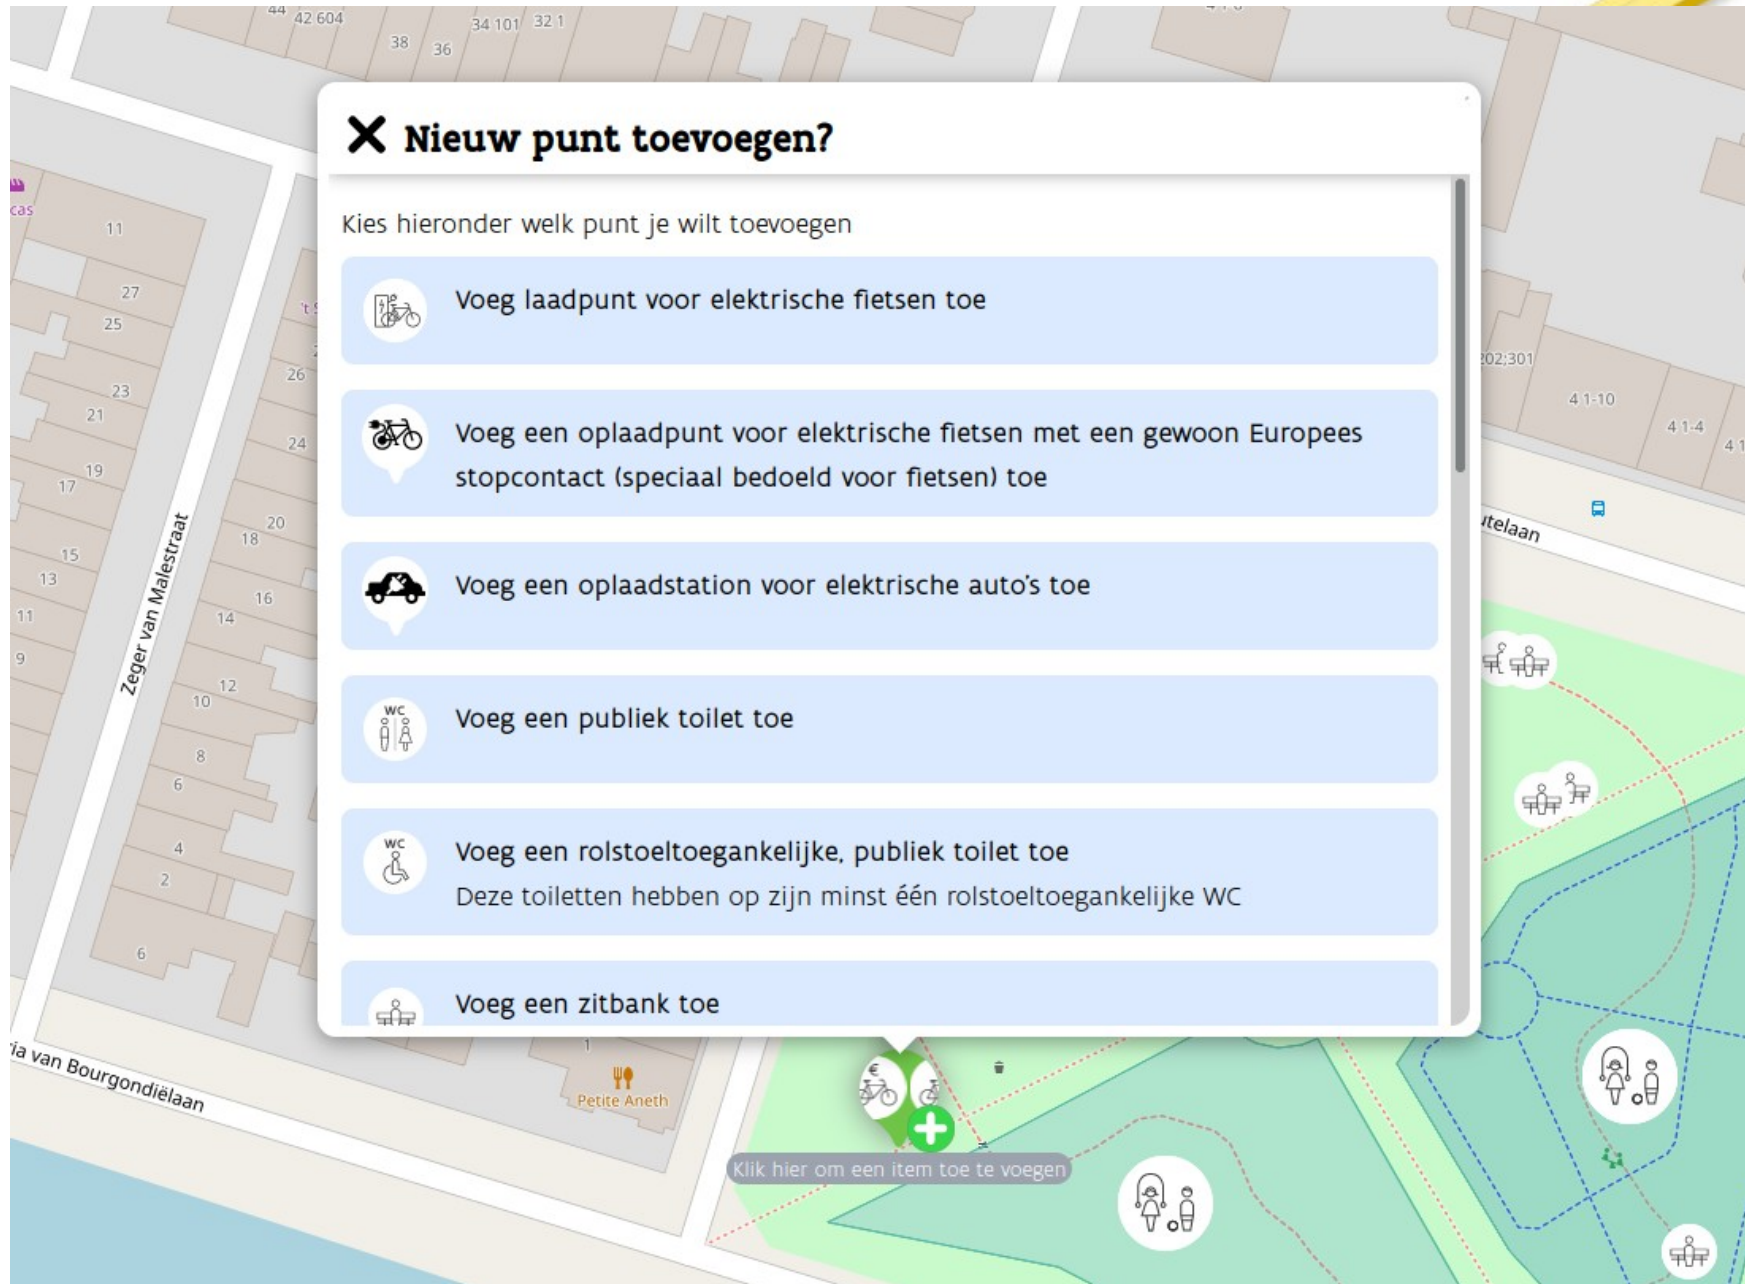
44 42 604 38 36 34 101 32 1

Nieuw punt toevoegen?

Kies hieronder welk punt je wilt toevoegen

Voeg laadpunt voor elektrische fietsen toe

Voeg een oplaadpunt voor elektrische fietsen met een gewoon Europees stopcontact (speciaal bedoeld voor fietsen) toe

Voeg een oplaadstation voor elektrische auto's toe

WC

Voeg een publiek toilet toe

WC

Voeg een rolstoeltoegankelijke, publiek toilet toe

Deze toiletten hebben op zijn minst één rolstoeltoegankelijke WC

Voeg een zitbank toe

cas

11 27 25 23 21 19 17 15 13 11 9

Zeger van Malestraat

26 24 20 18 16 14 12 10 8 6 4 2 6

'ia van Bourgondiëlaan

Petite Aneth

1

Klik hier om een item toe te voegen

202;301 41-10 41-4 41

itelaan